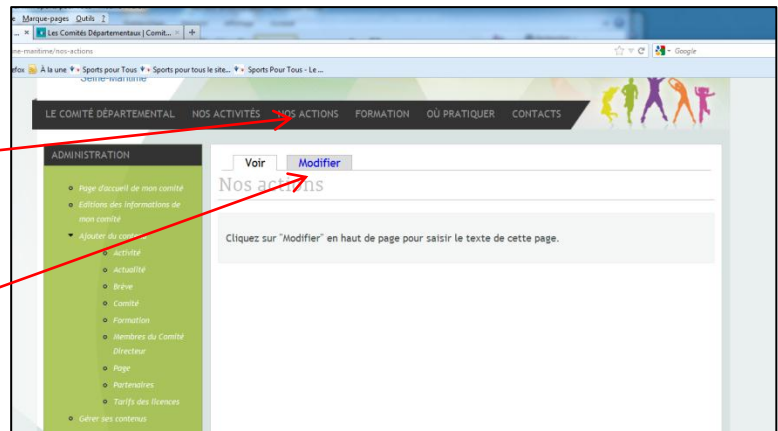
e Marque-pages Outils ?
Les Comités Départementaux | Comit... × +
ne-maritime/nos-actions
Google
fox À la une Sports pour Tous Sports pour tous le site... Sports Pour Tous - Le ...
Seine-Maritime
LE COMITÉ DÉPARTEMENTAL NOS ACTIVITÉS NOS ACTIONS FORMATION OÙ PRATIQUER CONTACTS
ADMINISTRATION
Page d'accueil de mon comité
Editions des informations de mon comité
Ajouter du contenu
Activité
Actualité
Brève
Comité
Formation
Membres du Comité Directeur
Page
Partenaires
Tarifs des licences
Gérer ses contenus
Voir
Modifier
Nos actions
Cliquez sur "Modifier" en haut de page pour saisir le texte de cette page.